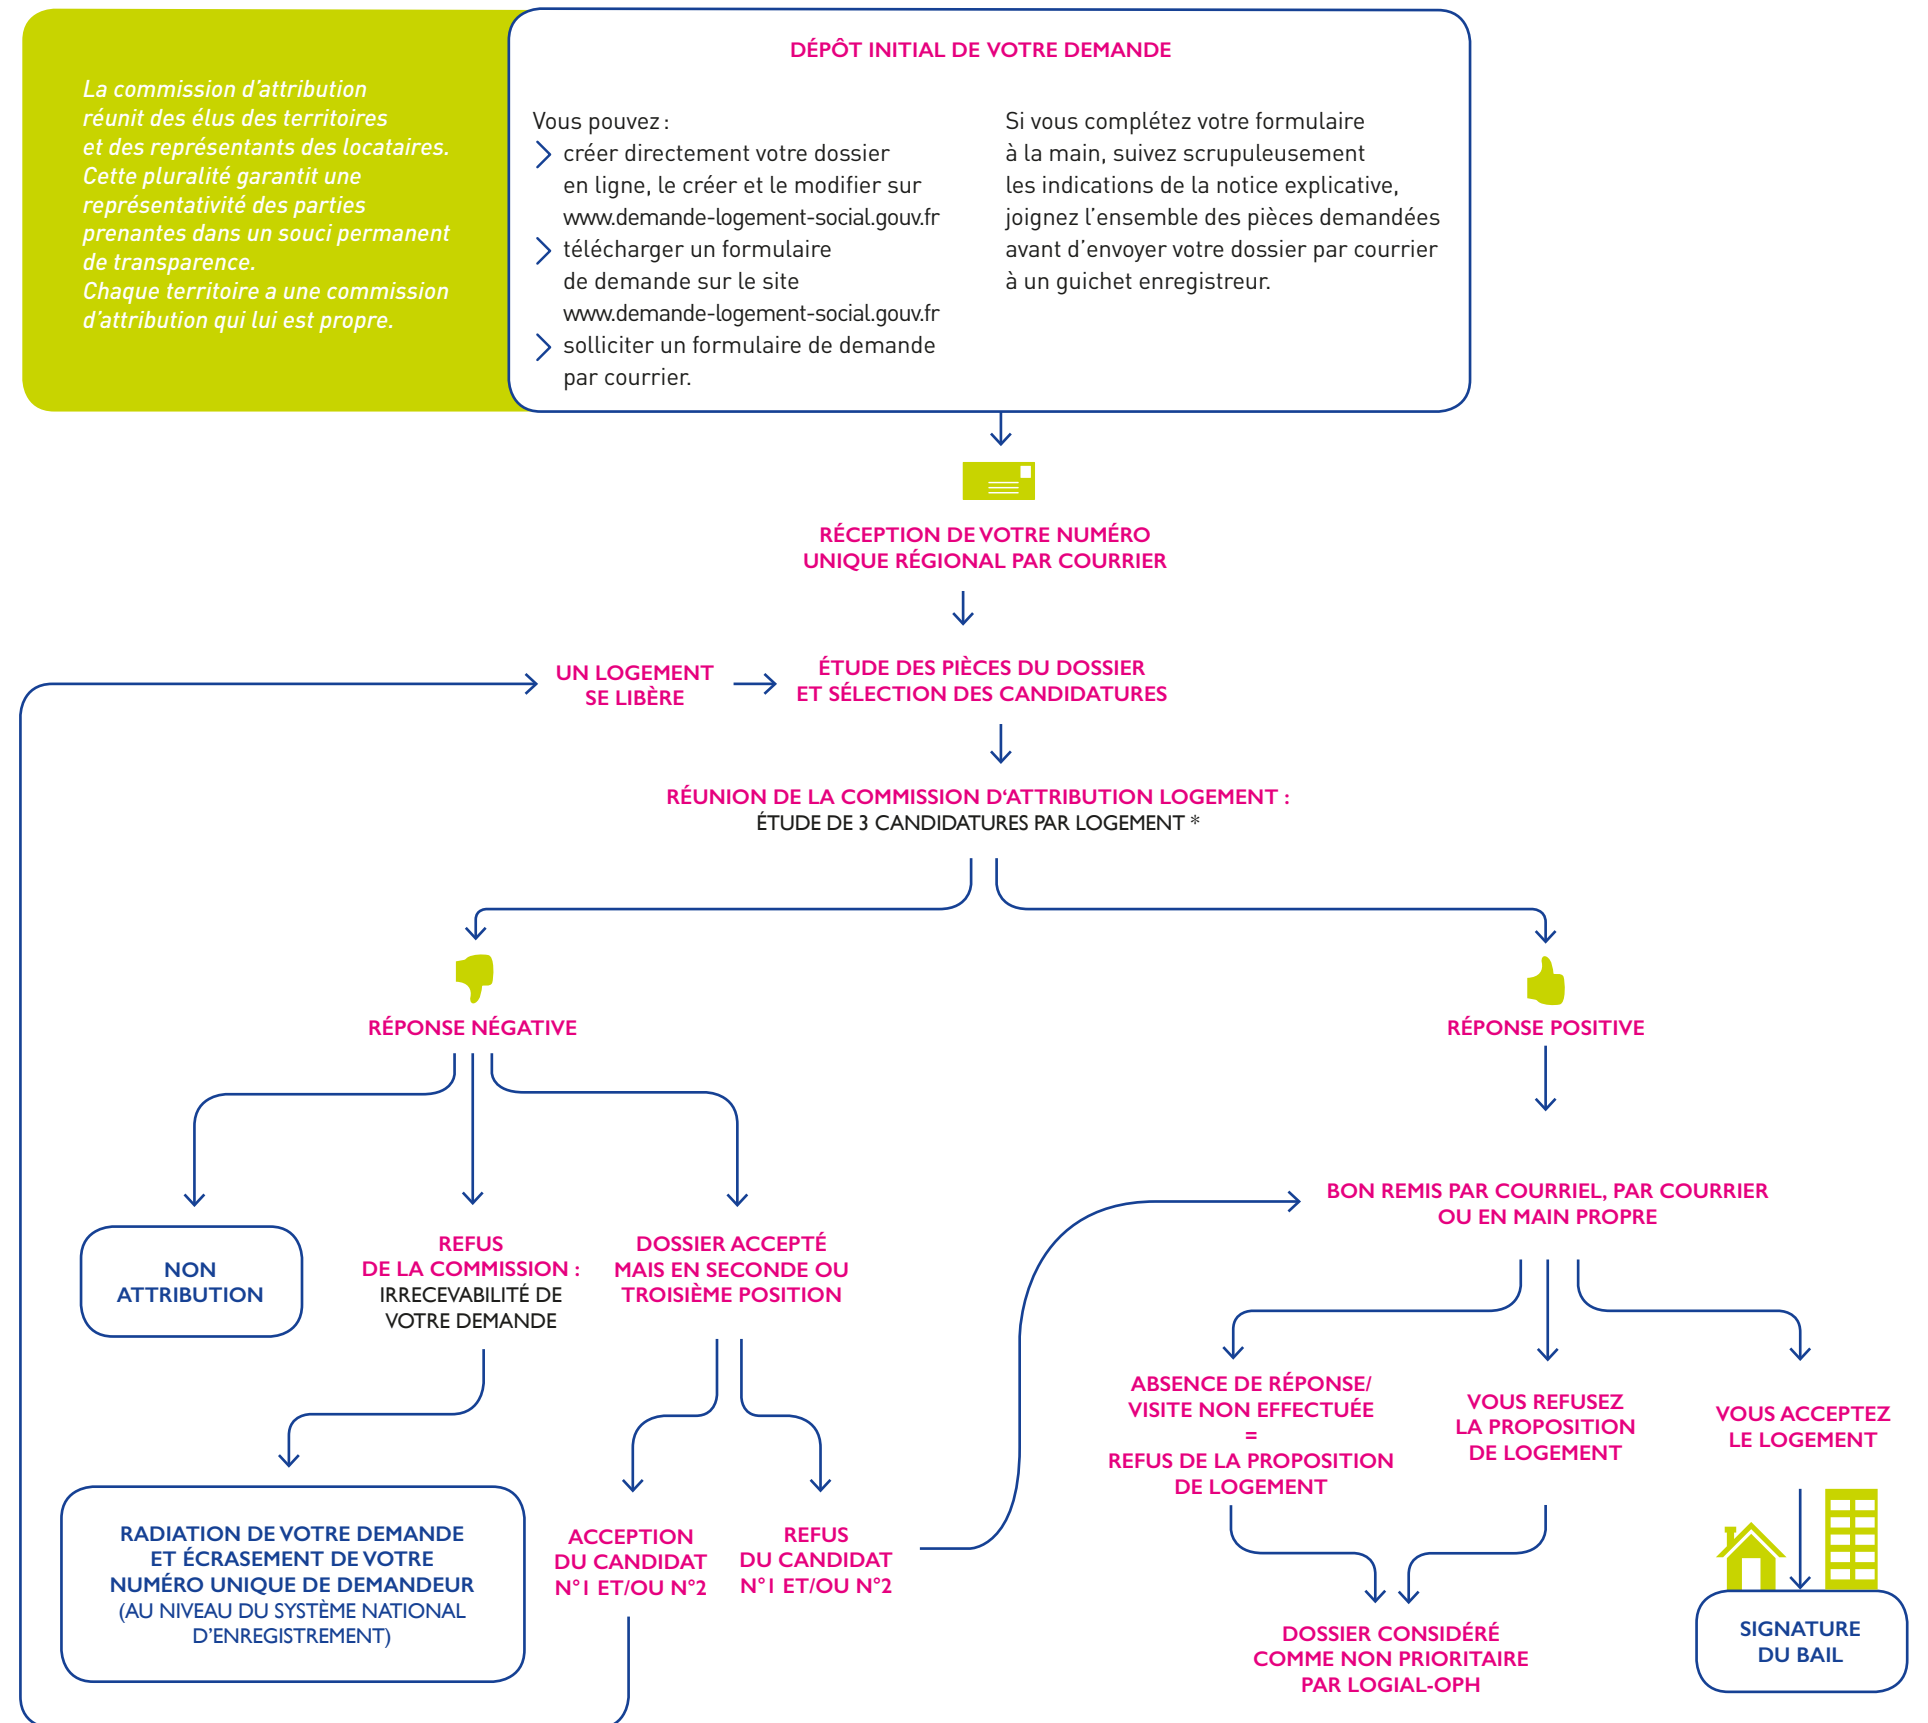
La commission d'attribution réunit des élus des territoires et des représentants des locataires. Cette pluralité garantit une représentativité des parties prenantes dans un souci permanent de transparence.
Chaque territoire a une commission d'attribution qui lui est propre.

DÉPÔT INITIAL DE VOTRE DEMANDE

Vous pouvez :
créer directement votre dossier en ligne, le créer et le modifier sur www.demande-logement-social.gouv.fr
télécharger un formulaire de demande sur le site www.demande-logement-social.gouv.fr
solliciter un formulaire de demande par courrier.

Si vous complétez votre formulaire à la main, suivez scrupuleusement les indications de la notice explicative, joignez l'ensemble des pièces demandées avant d'envoyer votre dossier par courrier à un guichet enregistreur.

RÉCEPTION DE VOTRE NUMÉRO UNIQUE RÉGIONAL PAR COURRIER

UN LOGEMENT SE LIBÈRE

ÉTUDE DES PIÈCES DU DOSSIER ET SÉLECTION DES CANDIDATURES

RÉUNION DE LA COMMISSION D'ATTRIBUTION LOGEMENT :
ÉTUDE DE 3 CANDIDATURES PAR LOGEMENT *

RÉPONSE NÉGATIVE

RÉPONSE POSITIVE

NON ATTRIBUTION

REFUS DE LA COMMISSION : IRRECEVABILITÉ DE VOTRE DEMANDE

DOSSIER ACCEPTÉ MAIS EN SECONDE OU TROISIÈME POSITION

BON REMIS PAR COURRIEL, PAR COURRIER OU EN MAIN PROPRE

RADIATION DE VOTRE DEMANDE ET ÉCRASEMENT DE VOTRE NUMÉRO UNIQUE DE DEMANDEUR (AU NIVEAU DU SYSTÈME NATIONAL D'ENREGISTREMENT)

ACCEPTION DU CANDIDAT N°1 ET/OU N°2

REFUS DU CANDIDAT N°1 ET/OU N°2

ABSENCE DE RÉPONSE/ VISITE NON EFFECTUÉE = REFUS DE LA PROPOSITION DE LOGEMENT

VOUS REFUSEZ LA PROPOSITION DE LOGEMENT

VOUS ACCEPTEZ LE LOGEMENT

DOSSIER CONSIDÉRÉ COMME NON PRIORITAIRE PAR LOGIAL-OPH

SIGNATURE DU BAIL